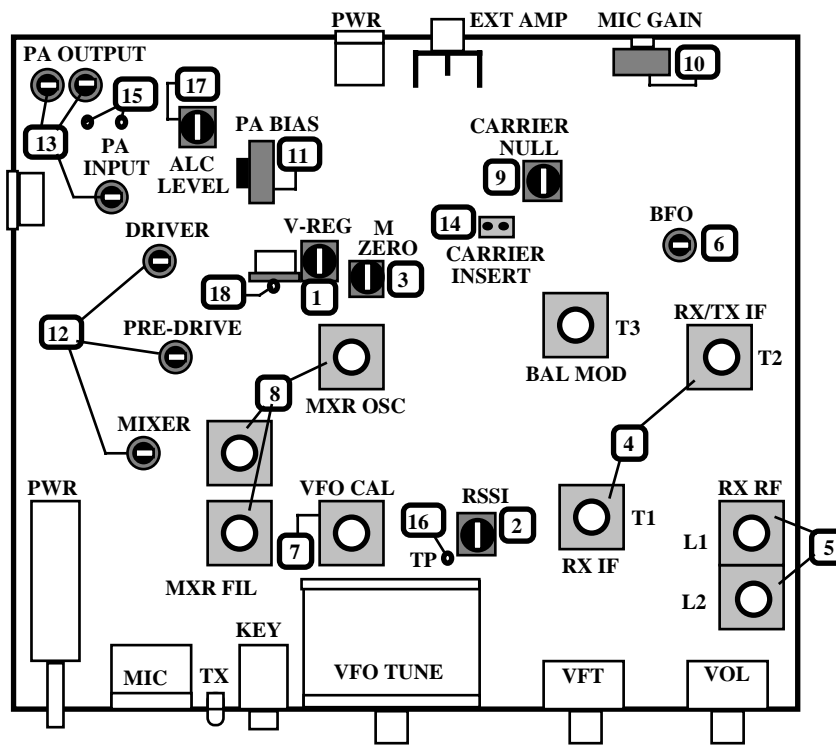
PWR
EXT AMP
MIC GAIN
10
PA OUTPUT
15
17
13
PA INPUT
ALC LEVEL
PA BIAS
11
CARRIER NULL
9
14
CARRIER INSERT
BFO
6
DRIVER
V-REG
M ZERO
3
18
1
12
PRE-DRIVE
T3
BAL MOD
RX/TX IF
T2
8
MXR OSC
MIXER
4
PWR
VFO CAL
RSSI
16
2
7
TP
T1
RX IF
RX RF
L1
5
L2
MXR FIL
KEY
MIC
TX
VFO TUNE
VFT
VOL